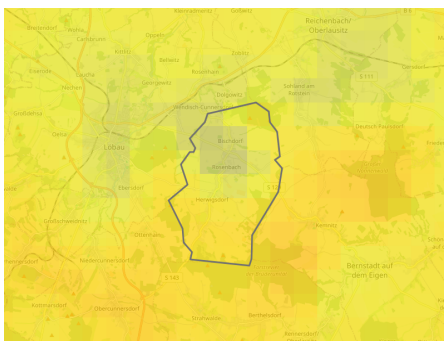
Reichenbach/
Oberlausitz
Löbau
Bernstadt auf
dem Eigen
Kittlitz
Ebersdorf
Herwigsdorf
Rosenbach
Bischdorf
Dürrhennersdorf
Dolgowitz
Kemnitz
Berthelsdorf
Großschweidnitz
Niedercunnersdorf
Obercunnersdorf
Strahwalde
Oppeln
Georgewitz
Eiserode
Laucha
Großdehsa
Dehsa
Cunnewitz
Oelsa
Bellwitz
Rosenhain
Sohland am Rotstein
Deutsch-Paulsdorf
S 111
S 148
S 129